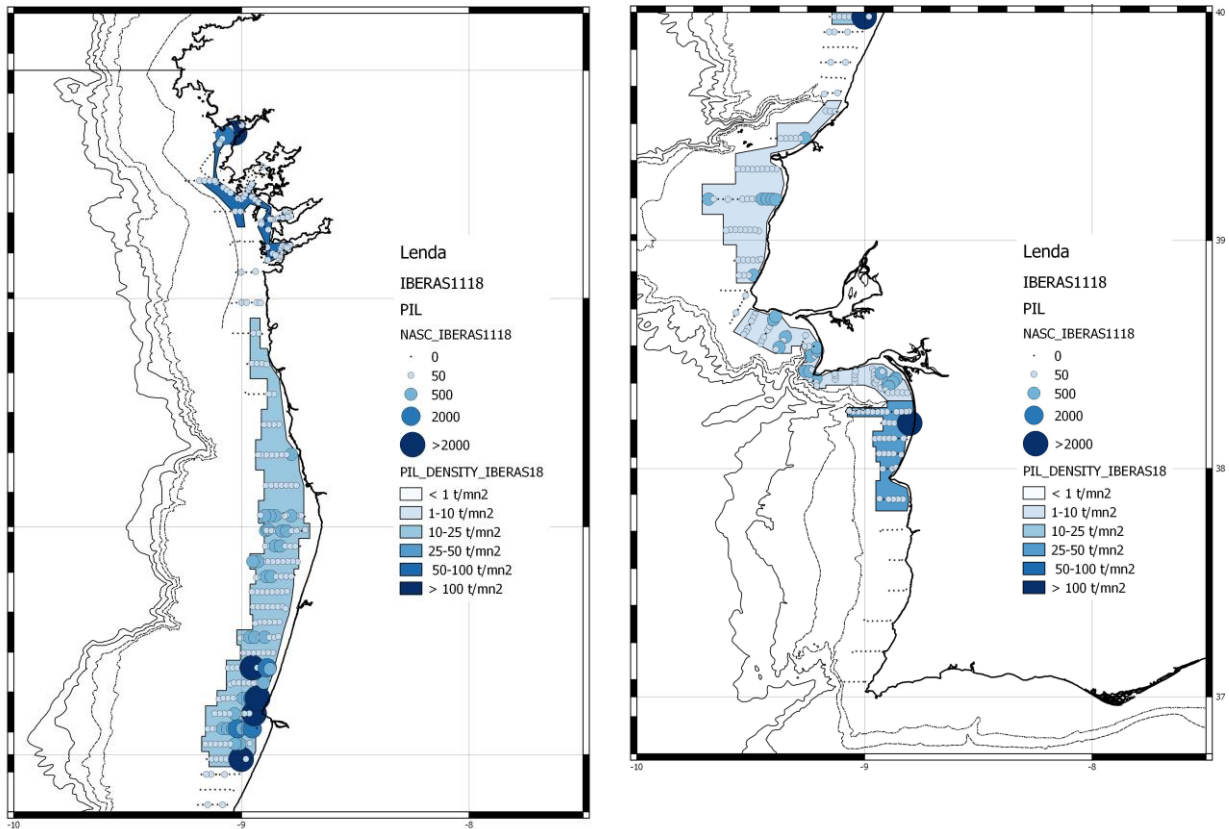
Lenda
IBERAS1118
PIL
NASC_IBERAS1118
0
50
500
2000
>2000
PIL_DENSITY_IBERAS18
< 1 t/mn2
1-10 t/mn2
10-25 t/mn2
25-50 t/mn2
50-100 t/mn2
> 100 t/mn2

-10
-9
-8

40
39
38
37

Lenda
IBERAS1118
PIL
NASC_IBERAS1118
0
50
500
2000
>2000
PIL_DENSITY_IBERAS18
< 1 t/mn2
1-10 t/mn2
10-25 t/mn2
25-50 t/mn2
50-100 t/mn2
> 100 t/mn2

-10
-9
-8